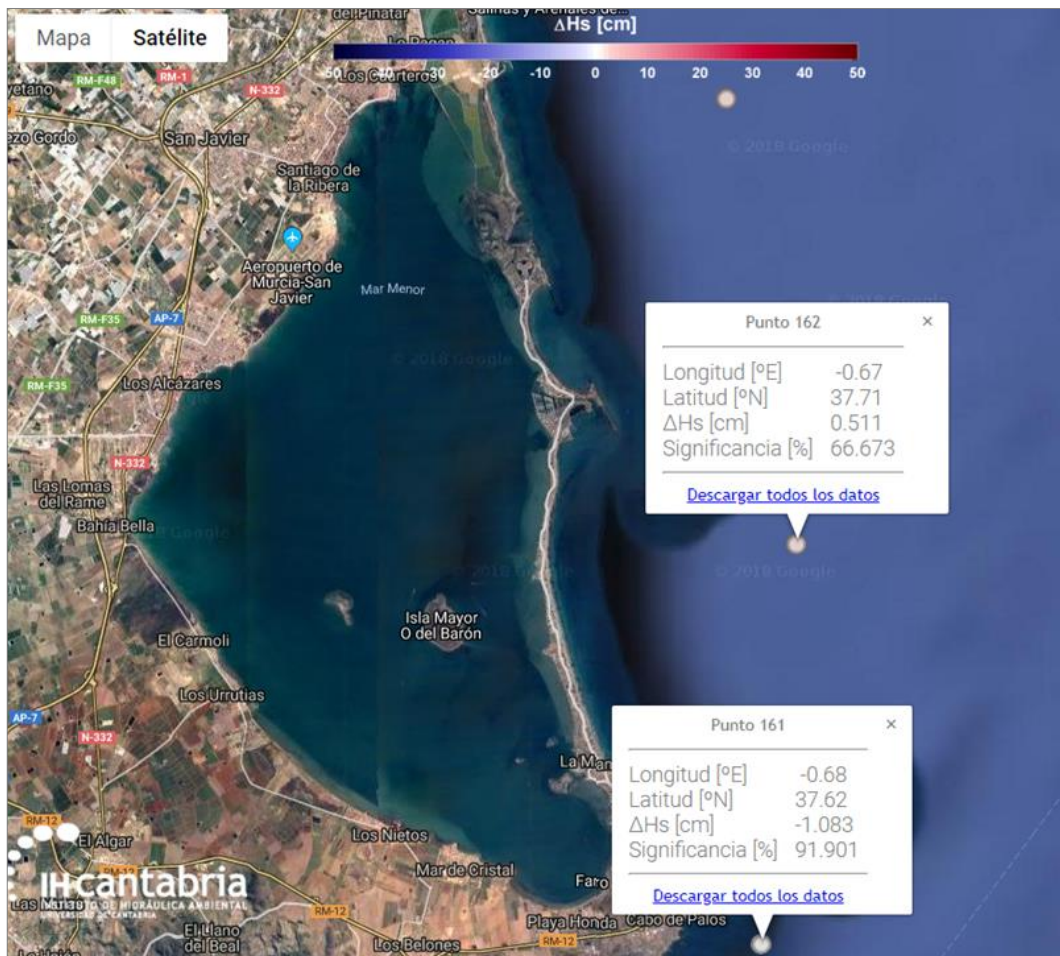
Mapa Satélite

ΔHs [cm]

-50 -40 -30 -20 -10 0 10 20 30 40 50

del Pinatar
Salinas y Arenales de...
Lo Pagan
Los Cuarteros
yetano
RM-F48
RM-1
N-332
ezo Gordo
San Javier
Santiago de la Ribera
Aeropuerto de Murcia-San Javier
Mar Menor
RM-F35
AP-7
RM-F35
Los Alcázares
N-332
Las Lomas del Rame
Bahía Bella
El Carmoli
Isla Mayor O del Barón
Los Urrutias
AP-7
N-332
RM-12
El Algar
La Man
Los Nietos
Mar de Cristal
Faro
Playa Honda
Cabo de Palos
RM-12
RM-12
El Llano del Beal
Los Belones
© 2018 Google
© 2018 Google
© 2018 Google
© 2018 Google
© 2018 Google
© 2018 Google

Punto 162 ×
Longitud [ºE] -0.67
Latitud [ºN] 37.71
ΔHs [cm] 0.511
Significancia [%] 66.673
Descargar todos los datos

Punto 161 ×
Longitud [ºE] -0.68
Latitud [ºN] 37.62
ΔHs [cm] -1.083
Significancia [%] 91.901
Descargar todos los datos

IHcantabria
INSTITUTO DE HIDRÁULICA AMBIENTAL
UNIVERSIDAD DE CANTABRIA